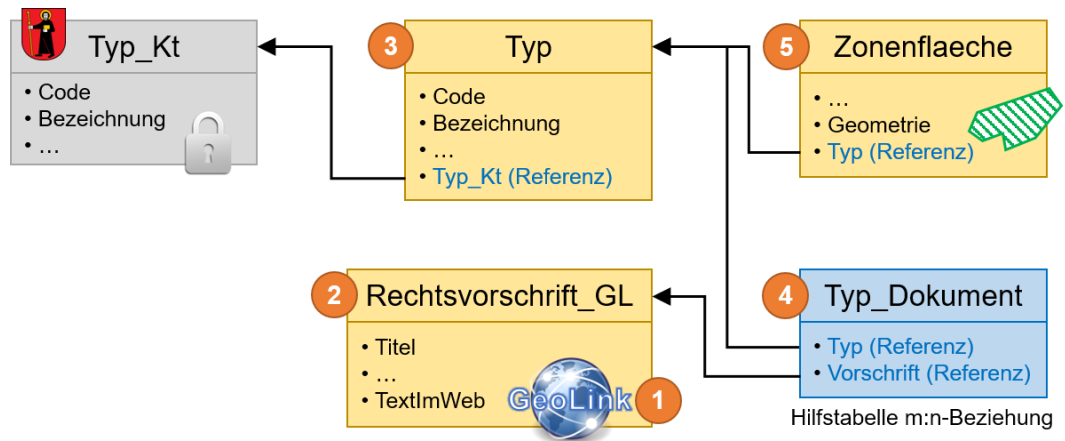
Typ_Kt
• Code
• Bezeichnung
• …

3 Typ
• Code
• Bezeichnung
• …
• Typ_Kt (Referenz)

5 Zonenflaeche
• …
• Geometrie
• Typ (Referenz)

2 Rechtsvorschrift_GL
• Titel
• …
• TextImWeb

GeoLink 1

4 Typ_Dokument
• Typ (Referenz)
• Vorschrift (Referenz)

Hilfstabelle m:n-Beziehung